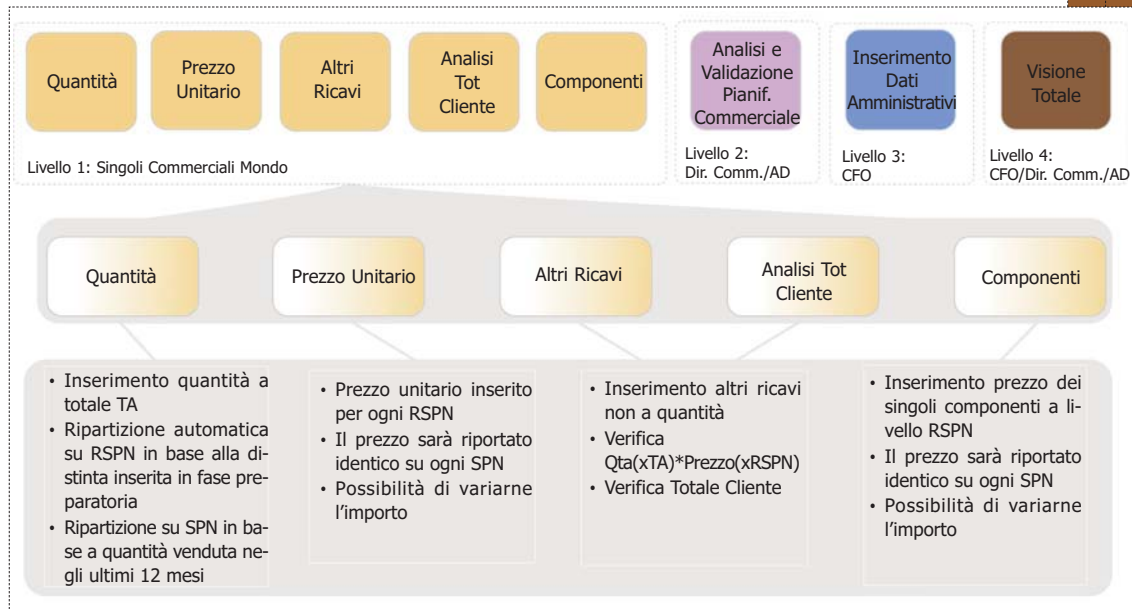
Quantità

Prezzo Unitario

Altri Ricavi

Analisi Tot Cliente

Componenti

Livello 1: Singoli Commerciali Mondo

Analisi e Validazione Pianif. Commerciale

Livello 2: Dir. Comm./AD

Inserimento Dati Amministrativi

Livello 3: CFO

Visione Totale

Livello 4: CFO/Dir. Comm./AD

Quantità

Prezzo Unitario

Altri Ricavi

Analisi Tot Cliente

Componenti

• Inserimento quantità a totale TA
• Ripartizione automatica su RSPN in base alla distinta inserita in fase preparatoria
• Ripartizione su SPN in base a quantità venduta negli ultimi 12 mesi

• Prezzo unitario inserito per ogni RSPN
• Il prezzo sarà riportato identico su ogni SPN
• Possibilità di variarne l'importo

• Inserimento altri ricavi non a quantità
• Verifica Qta(xTA)*Prezzo(xRSPN)
• Verifica Totale Cliente

• Inserimento prezzo dei singoli componenti a livello RSPN
• Il prezzo sarà riportato identico su ogni SPN
• Possibilità di variarne l'importo